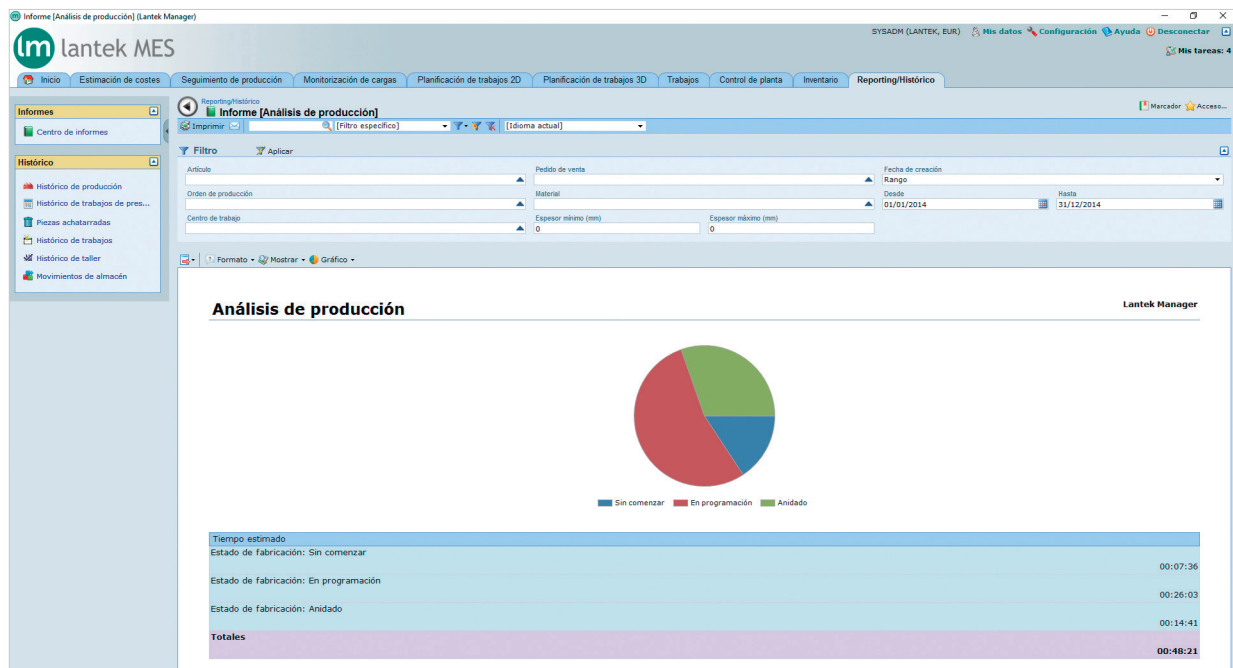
Informe [Análisis de producción] (Lantek Manager)

lm lantek MES

SYSADM (LANTEK, EUR) Mis datos Configuración Ayuda Desconectar

Mis tareas: 4

Inicio | Estimación de costes | Seguimiento de producción | Monitorización de cargas | Planificación de trabajos 2D | Planificación de trabajos 3D | Trabajos | Control de planta | Inventario | Reporting/Histórico

Informes
Centro de informes

Histórico
Histórico de producción
Histórico de trabajos de pres...
Piezas achatarradas
Histórico de trabajos
Histórico de taller
Movimientos de almacén

Reporting/Histórico
Informe [Análisis de producción]

Marcador Acceso...

Imprimir [Filtro específico] [Idioma actual]

Filtro Aplicar

Artículo
Pedido de venta
Fecha de creación
Rango
Orden de producción
Material
Desde
01/01/2014
Hasta
31/12/2014
Centro de trabajo
Espesor mínimo (mm)
0
Espesor máximo (mm)
0

Formato Mostrar Gráfico

Análisis de producción

Lantek Manager

Sin comenzar En programación Anidado

Tiempo estimado
Estado de fabricación: Sin comenzar
00:07:36
Estado de fabricación: En programación
00:26:03
Estado de fabricación: Anidado
00:14:41
Totales
00:48:21